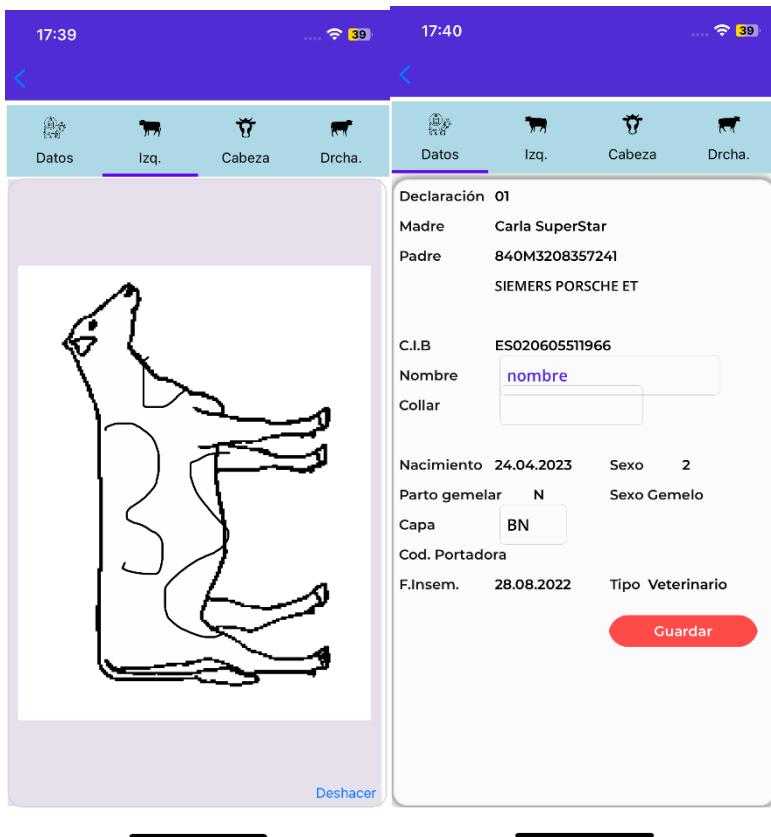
17:39

39

<

Datos

Izq.

Cabeza

Drcha.

Deshacer

17:40

39

<

Datos

Izq.

Cabeza

Drcha.

Declaración 01

Madre Carla SuperStar

Padre 840M3208357241

SIEMERS PORSCHE ET

C.I.B ES020605511966

Nombre nombre

Collar

Nacimiento 24.04.2023

Sexo 2

Parto gemelar N

Sexo Gemelo

Capa BN

Cod. Portadora

F.Insem. 28.08.2022

Tipo Veterinario

Guardar